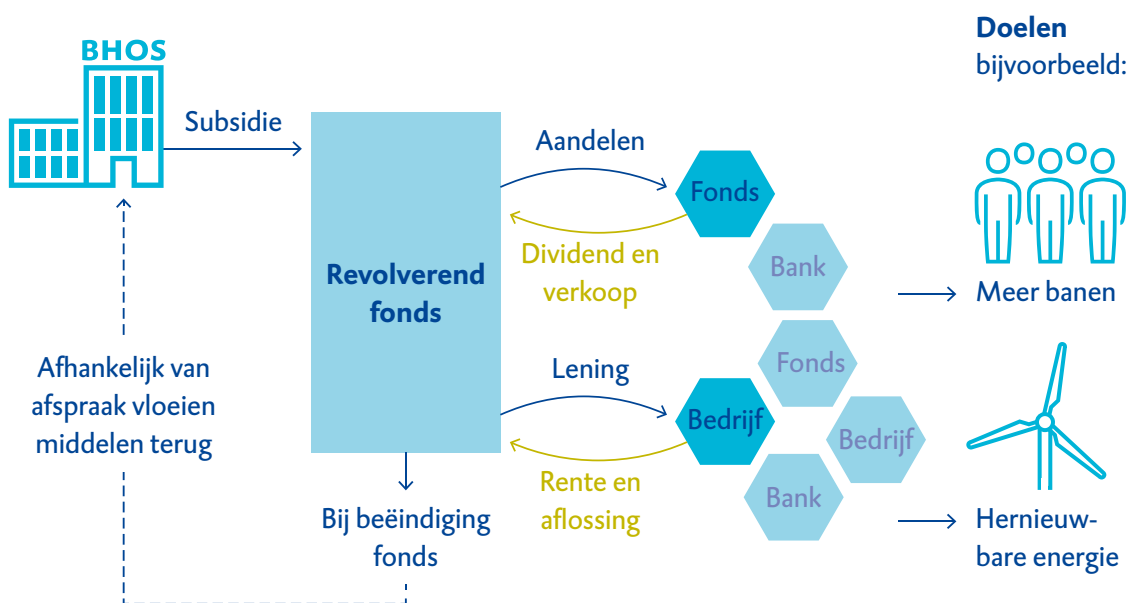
BHOS

Subsidie

Revolverend fonds

Aandelen

Fonds

Dividend en verkoop

Bank

Lening

Fonds

Bedrijf

Bedrijf

Rente en aflossing

Bank

Bij beëindiging fonds

Afhankelijk van afspraak vloeien middelen terug

Doelen
bijvoorbeeld:

Meer banen

Hernieuwbare energie